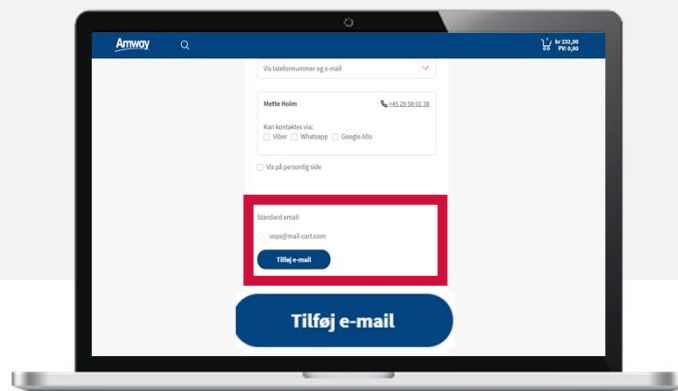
Amway

kr 233,00
PV: 0,00

Vis telefonnummer og e-mail

Mette Holm

+45 29 58 01 58

Kan kontaktes via:

Viber Whatsapp Google Allo

Vis på personlig side

Standard email

voya@mail-cart.com

Tilføj e-mail

Tilføj e-mail